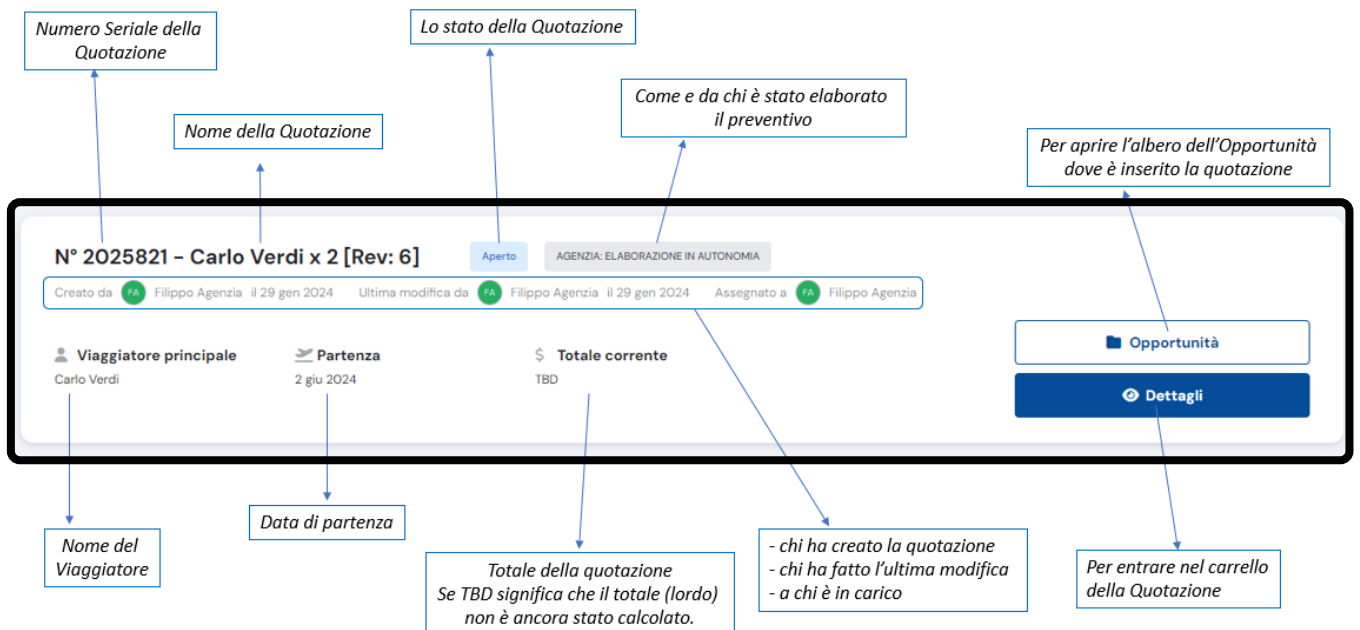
Numero Seriale della Quotazione

Lo stato della Quotazione

Come e da chi è stato elaborato il preventivo

Nome della Quotazione

Per aprire l'albero dell'Opportunità dove è inserito la quotazione

N° 2025821 - Carlo Verdi x 2 [Rev: 6]

Aperto

AGENZIA: ELABORAZIONE IN AUTONOMIA

Creato da FA Filippo Agenzia il 29 gen 2024 Ultima modifica da FA Filippo Agenzia il 29 gen 2024 Assegnato a FA Filippo Agenzia

Viaggiatore principale
Carlo Verdi

Partenza
2 giu 2024

$ Totale corrente
TBD

Opportunità

Dettagli

Nome del Viaggiatore

Data di partenza

Totale della quotazione
Se TBD significa che il totale (lordo) non è ancora stato calcolato.

- chi ha creato la quotazione
- chi ha fatto l'ultima modifica
- a chi è in carico

Per entrare nel carrello della Quotazione